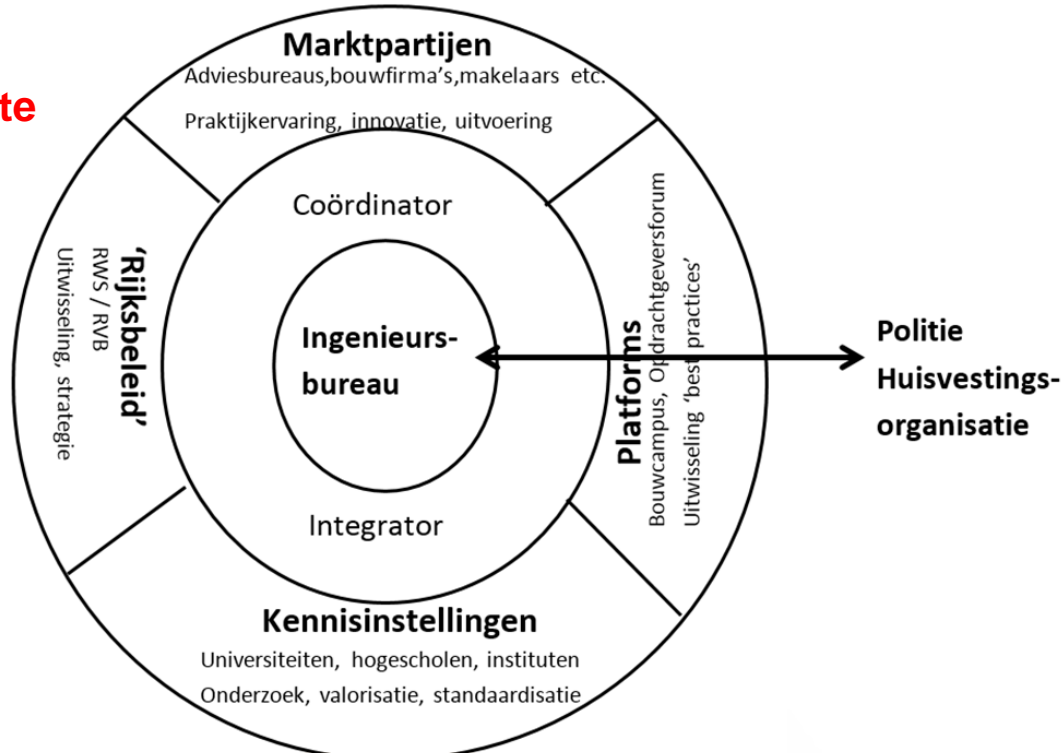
te

Marktpartijen
Adviesbureaus,bouwfirma's,makelaars etc.
Praktijkervaring, innovatie, uitvoering

'Rijksbeleid'
RWS / RVB
Uitwisseling, strategie

Coördinator

Ingenieurs-
bureau

Integrator

Platforms
Bouwcampus, Opdrachtgeversforum
Uitwisseling 'best practices'

Politie
Huisvestings-
organisatie

Kennisinstellingen
Universiteiten, hogescholen, instituten
Onderzoek, valorisatie, standaardisatie